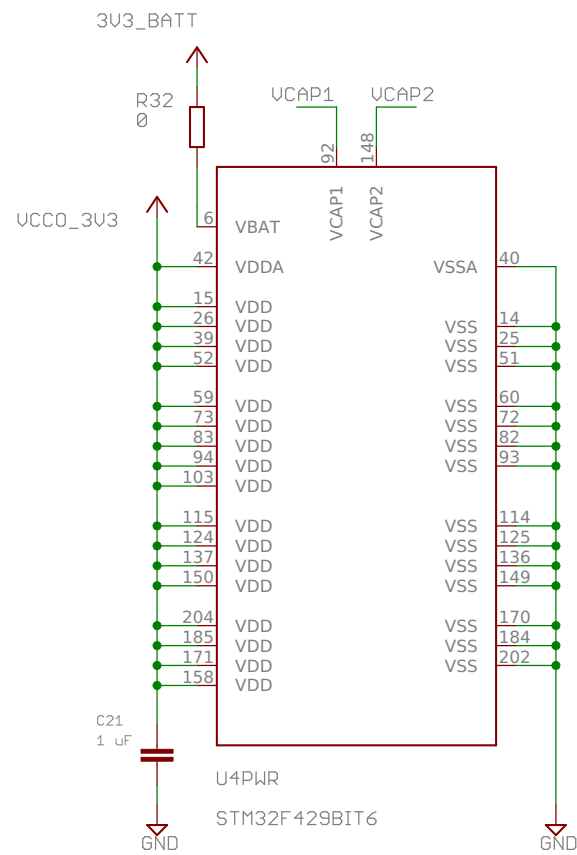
3V3_BATT

R32
0

VCAP1 VCAP2

92 148

VCAP1 VCAP2

VCCO_3V3

6 VBAT

42 VDDA
15 VDD
26 VDD
39 VDD
52 VDD
59 VDD
73 VDD
83 VDD
94 VDD
103 VDD
115 VDD
124 VDD
137 VDD
150 VDD
204 VDD
185 VDD
171 VDD
158 VDD

VSSA 40
VSS 14
VSS 25
VSS 51
VSS 60
VSS 72
VSS 82
VSS 93
VSS 114
VSS 125
VSS 136
VSS 149
VSS 170
VSS 184
VSS 202

C21
1 uF

U4PWR

STM32F429BIT6

GND

GND